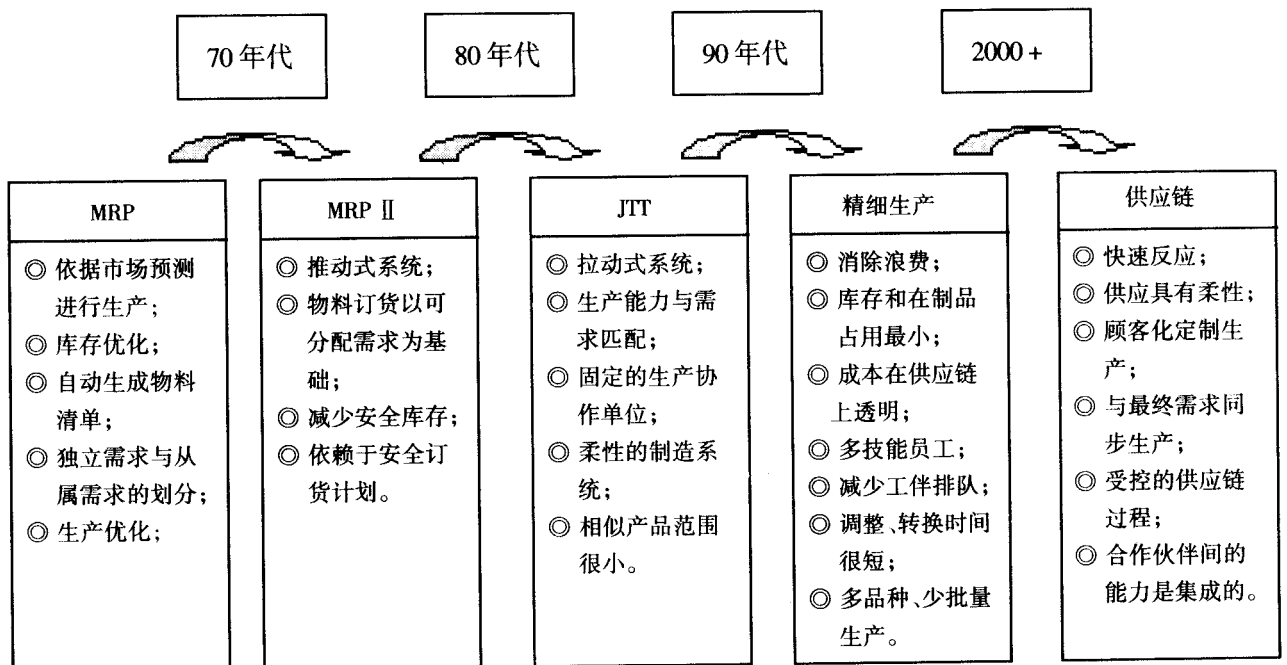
70 年代

80 年代

90 年代

2000 +

MRP

◎ 依据市场预测进行生产；
◎ 库存优化；
◎ 自动生成物料清单；
◎ 独立需求与从属需求的划分；
◎ 生产优化；

MRP Ⅱ

◎ 推动式系统；
◎ 物料订货以可分配需求为基础；
◎ 减少安全库存；
◎ 依赖于安全订货计划。

JTT

◎ 拉动式系统；
◎ 生产能力与需求匹配；
◎ 固定的生产协作单位；
◎ 柔性的制造系统；
◎ 相似产品范围很小。

精细生产

◎ 消除浪费；
◎ 库存和在制品占用最小；
◎ 成本在供应链上透明；
◎ 多技能员工；
◎ 减少工件排队；
◎ 调整、转换时间很短；
◎ 多品种、少批量生产。

供应链

◎ 快速反应；
◎ 供应具有柔性；
◎ 顾客化定制生产；
◎ 与最终需求同步生产；
◎ 受控的供应链过程；
◎ 合作伙伴间的能力是集成的。